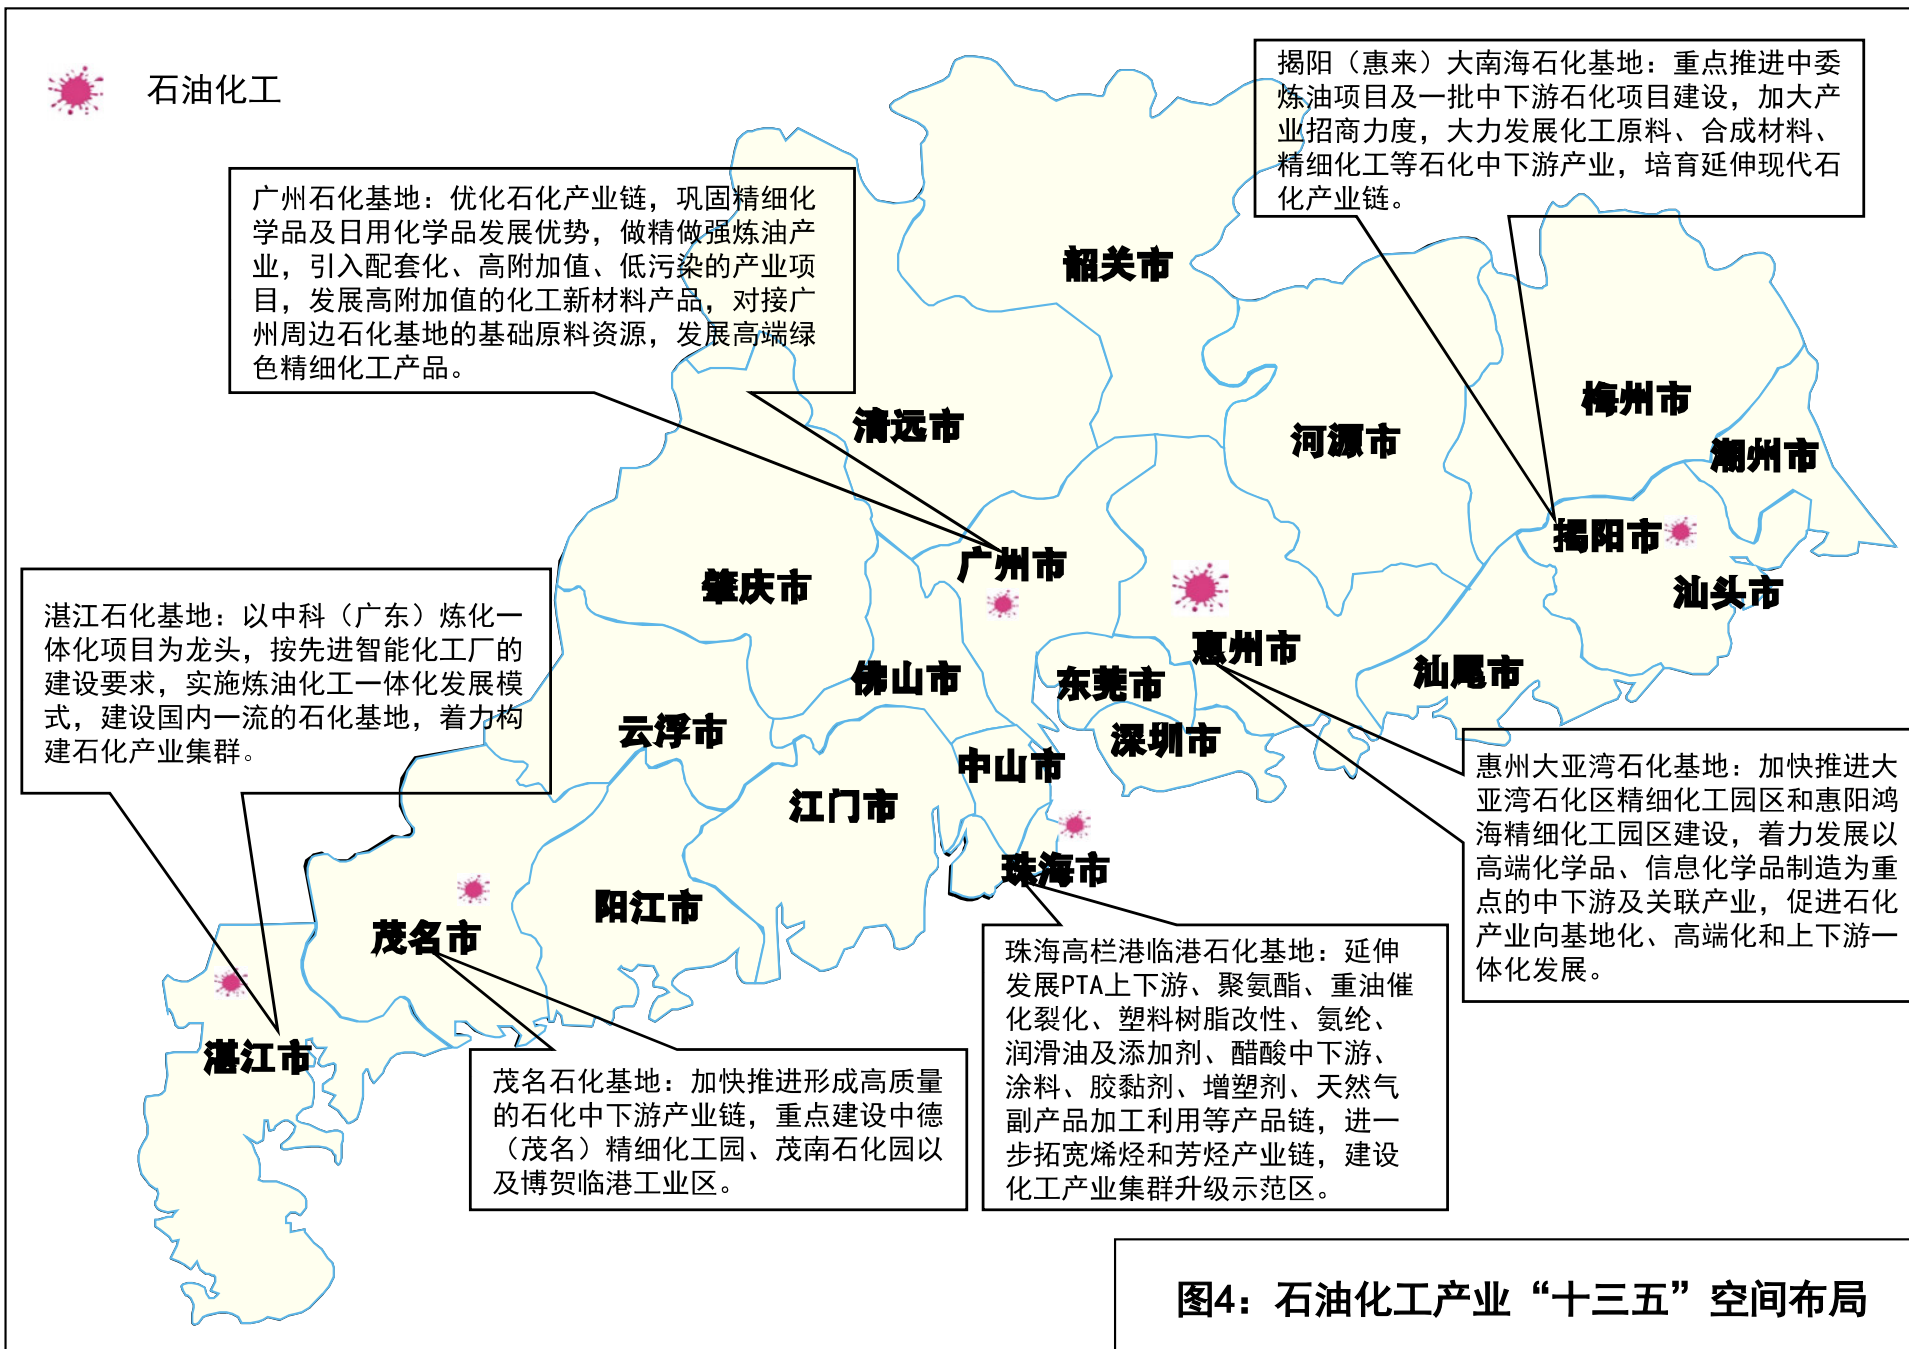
石油化工

广州石化基地：优化石化产业链，巩固精细化学品及日用化学品发展优势，做精做强炼油产业，引入配套化、高附加值、低污染的产业项目，发展高附加值的化工新材料产品，对接广州周边石化基地的基础原料资源，发展高端绿色精细化工产品。

揭阳（惠来）大南海石化基地：重点推进中委炼油项目及一批中下游石化项目建设，加大产业招商力度，大力发展化工原料、合成材料、精细化工等石化中下游产业，培育延伸现代石化产业链。

韶关市

清远市

河源市

梅州市

潮州市

揭阳市

汕头市

广州市

肇庆市

惠州市

汕尾市

佛山市

东莞市

深圳市

云浮市

中山市

江门市

珠海市

阳江市

茂名市

湛江市

湛江石化基地：以中科（广东）炼化一体化项目为龙头，按先进智能化工厂的建设要求，实施炼油化工一体化发展模式，建设国内一流的石化基地，着力构建石化产业集群。

惠州大亚湾石化基地：加快推进大亚湾石化区精细化工园区和惠阳鸿海精细化工园区建设，着力发展以重高端化学品、信息化学品制造为重点的中下游及关联产业，促进石化产业向基地化、高端化和上下游一体化发展。

珠海高栏港临港石化基地：延伸发展PTA上下游、聚氨酯、重油催化裂化、塑料树脂改性、氨纶、润滑油及添加剂、醋酸中下游、涂料、胶黏剂、增塑剂、天然气副产品加工利用等产品链，进一步拓宽烯烃和芳烃产业链，建设化工产业集群升级示范区。

茂名石化基地：加快推进形成高质量的石化中下游产业链，重点建设中德（茂名）精细化工园、茂南石化园以及博贺临港工业区。

图4：石油化工产业“十三五”空间布局